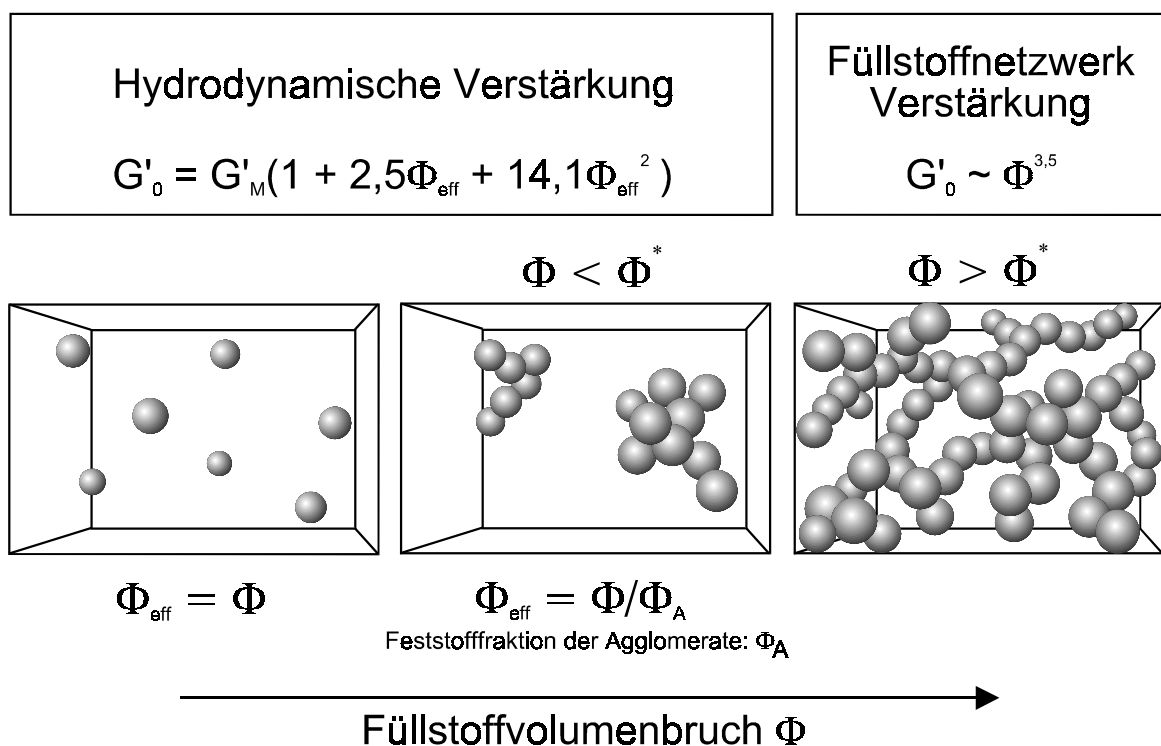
Hydrodynamische Verstärkung

$G'_0 = G'_M(1 + 2{,}5\Phi_{eff} + 14{,}1\Phi_{eff}^2)$

Füllstoffnetzwerk Verstärkung

$G'_0 \sim \Phi^{3,5}$

$\Phi < \Phi^*$

$\Phi > \Phi^*$

$\Phi_{eff} = \Phi$

$\Phi_{eff} = \Phi/\Phi_A$

Feststofffraktion der Agglomerate: $\Phi_A$

Füllstoffvolumenbruch $\Phi$